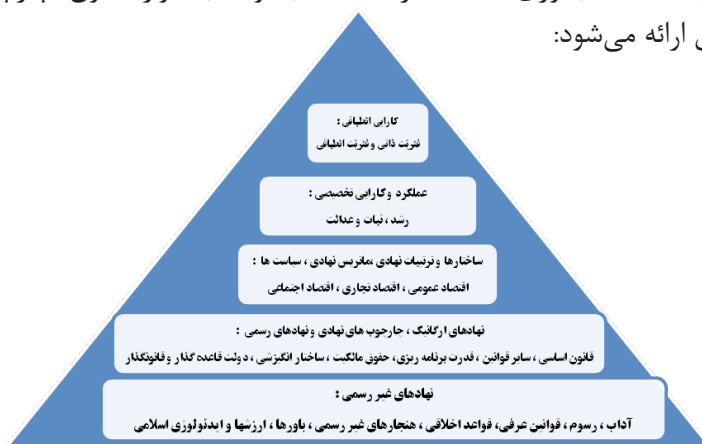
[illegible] ارائه می‌شود:

کارایی انطباقی :
قدرت ذاتی و قدرت انطباقی

عملکرد و کارایی تخصصی :
رشد ، ثبات و عدالت

ساختارها و ترتیبات نهادی ،ماتریس نهادی ، سیاست ها :
اقتصاد عمومی ، اقتصاد تجاری ، اقتصاد اجتماعی

نهادهای ارگانیک ، چارچوب های نهادی و نهادهای رسمی :
قانون اساسی ، سایر قوانین ، قدرت برنامه ریزی ، حقوق مالکیت ، ساختار انگیزشی ، دولت قاعده گذار و قانونگذار

نهادهای غیر رسمی :
آداب ، رسوم ، قوانین عرفی، قواعد اخلاقی ، هنجارهای غیر رسمی ، باورها ، ارزشها و ایدئولوژی اسلامی